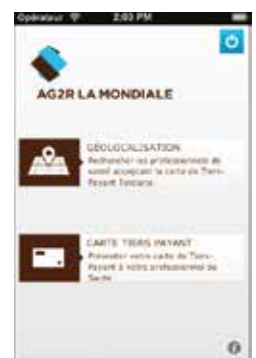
Opérateur 2:03 PM

AG2R LA MONDIALE

GÉOLOCALISATION
Rechercher les professionnels de santé acceptant la carte de Tiers-Payant Tonisanté

CARTE TIERS PAYANT
Présenter votre carte de Tiers-Payant à votre professionnel de Santé